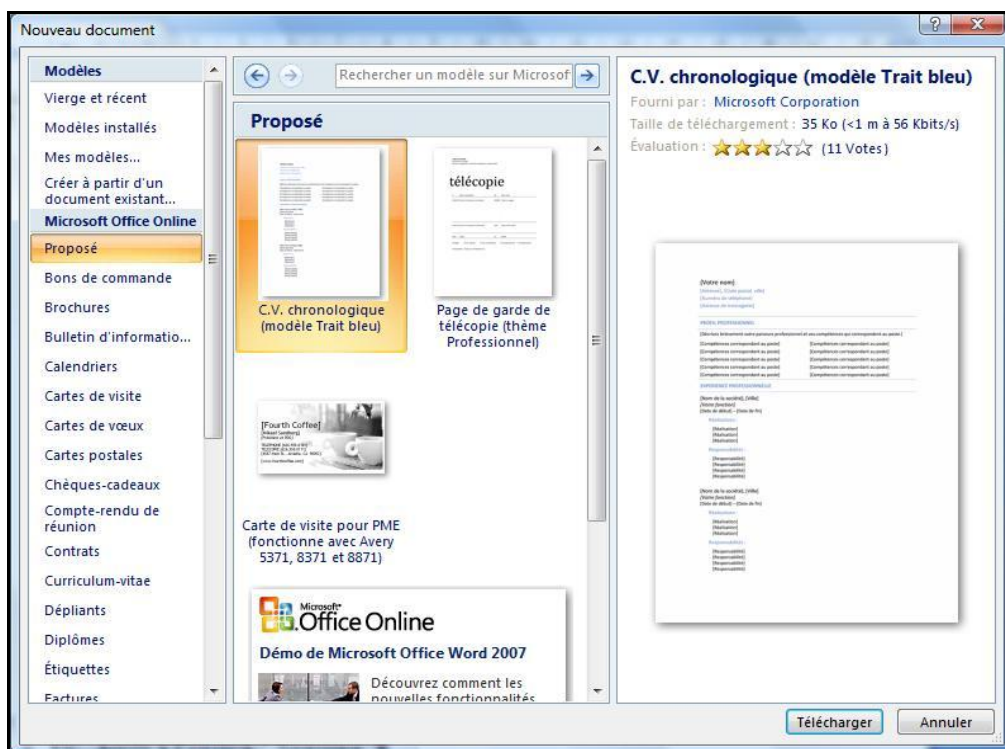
Nouveau document

Modèles
Vierge et récent
Modèles installés
Mes modèles...
Créer à partir d'un document existant...
Microsoft Office Online
Proposé
Bons de commande
Brochures
Bulletin d'informatio...
Calendriers
Cartes de visite
Cartes de vœux
Cartes postales
Chèques-cadeaux
Compte-rendu de réunion
Contrats
Curriculum-vitae
Dépliants
Diplômes
Étiquettes
Factures

Rechercher un modèle sur Microsof

Proposé

télécopie

C.V. chronologique (modèle Trait bleu)

Page de garde de télécopie (thème Professionnel)

[Fourth Coffee]

Carte de visite pour PME (fonctionne avec Avery 5371, 8371 et 8871)

Microsoft Office Online

Démo de Microsoft Office Word 2007

Découvrez comment les nouvelles fonctionnalités

C.V. chronologique (modèle Trait bleu)
Fourni par : Microsoft Corporation
Taille de téléchargement : 35 Ko (<1 m à 56 Kbits/s)
Évaluation : (11 Votes)

[Votre nom]

Télécharger
Annuler